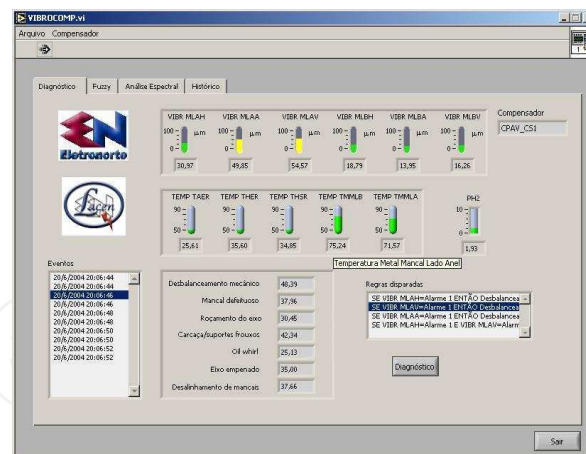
VIBROCOMP.vi
Arquivo Compensador

Diagnóstico Fuzzy Análise Espectral Histórico

Eletronorte

VIBR MLAH 100 0 μm 30,97
VIBR MLAA 100 0 μm 49,85
VIBR MLAV 100 0 μm 54,57
VIBR MLBH 100 0 μm 18,79
VIBR MLBA 100 0 μm 13,95
VIBR MLBV 100 0 μm 16,26

Compensador
CPAV_CS1

TEMP TAER 90 50 25,61
TEMP THER 90 50 35,60
TEMP THSR 90 50 34,85
TEMP TMMLB 90 50 75,24
TEMP TMMLA 90 50 71,57

PH2 10 0 1,93

Temperatura Metal Mancal Lado Anel

Eventos
20/6/2004 20:06:44
20/6/2004 20:06:44
20/6/2004 20:06:46
20/6/2004 20:06:46
20/6/2004 20:06:48
20/6/2004 20:06:48
20/6/2004 20:06:50
20/6/2004 20:06:50
20/6/2004 20:06:52
20/6/2004 20:06:52

Desbalanceamento mecânico 48,39
Mancal defeituoso 37,96
Roçamento do eixo 30,45
Carcaça/suportes frouxos 42,34
Oil whirl 25,13
Eixo empenado 35,00
Desalinhamento de mancais 37,66

Regras disparadas
SE VIBR MLAH=Alarme 1 ENTÃO Desbalancea
SE VIBR MLAV=Alarme 1 ENTÃO Desbalancea
SE VIBR MLAA=Alarme 1 ENTÃO Desbalancea
SE VIBR MLAA=Alarme 1 E VIBR MLAV=Alarm

Diagnóstico

Sair